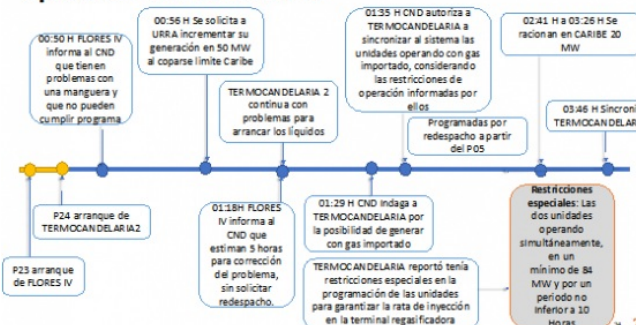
00:50 H FLORES IV informa al CND que tienen problemas con una manguera y que no pueden cumplir programa

00:56 H Se solicita a URRA incrementar su generación en 50 MW al coparse límite Caribe

TERMOCANDELARIA 2 continua con problemas para arrancar los líquidos

01:35 H CND autoriza a TERMOCANDELARIA a sincronizar al sistema las unidades operando con gas importado, considerando las restricciones de operación informadas por ellos

Programadas por redespacho a partir del P05

02:41 H a 03:26 H Se racionan en CARIBE 20 MW

03:46 H Sincroni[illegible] TERMOCAN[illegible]

P24 arranque de TERMOCANDELARIA2

P23 arranque de FLORES IV

01:18H FLORES IV informa al CND que estiman 5 horas para corrección del problema, sin solicitar redespacho.

01:29 H CND Indaga a TERMOCANDELARIA por la posibilidad de generar con gas importado

TERMOCANDELARIA reportó tenía restricciones especiales en la programación de las unidades para garantizar la rata de inyección en la terminal regasificadora

Restricciones especiales: Las dos unidades operando simultáneamente, en un mínimo de 84 MW y por un periodo no inferior a 10 Horas